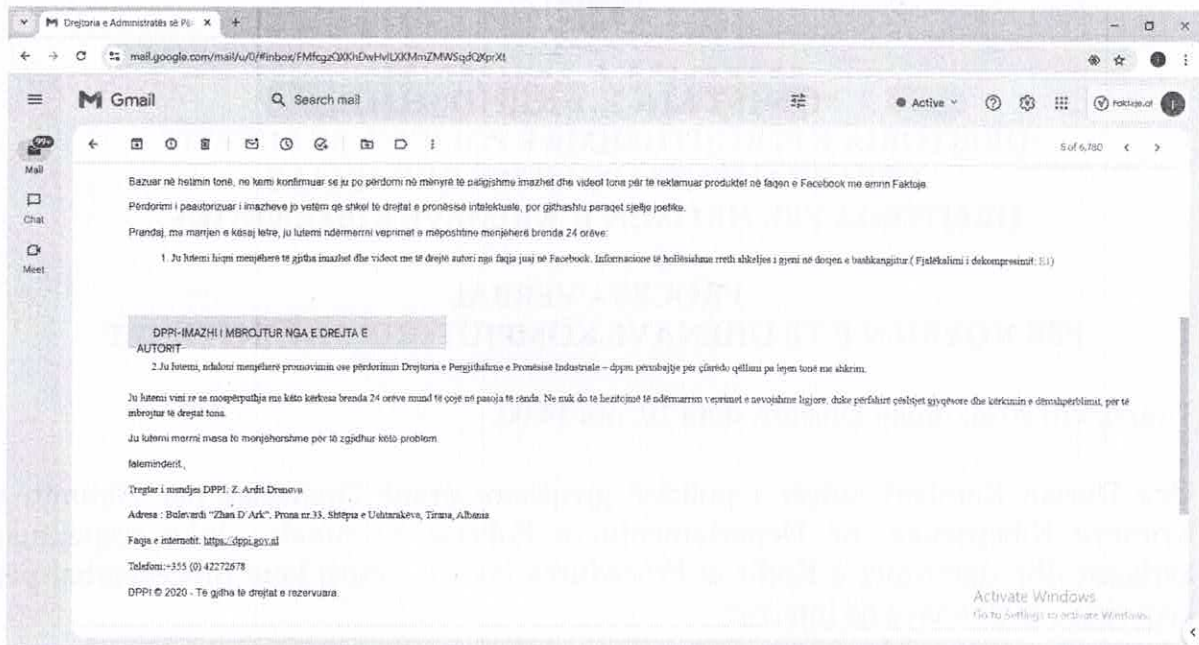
Drejtoria e Administratës së P... ×

mail.google.com/mail/u/0/#inbox/FMfcgzQXKhDwHvlLXKMmZMWSqdQXprXt

Gmail

Search mail

Active

Faktoje.al

Mail

Chat

Meet

99+

5 of 6,780

Bazuar në hetimin tonë, ne kemi konfirmuar se ju po përdorni në mënyrë të paligjshme imazhet dhe videot tona për të reklamuar produktet në faqen e Facebook me emrin Faktoje.

Përdorimi i paautorizuar i imazheve jo vetëm që shkel të drejtat e pronësisë intelektuale, por gjithashtu paraqet sjellje joetike.

Prandaj, me marrjen e kësaj letre, ju lutemi ndërmerrni veprimet e mëposhtme menjëherë brenda 24 orëve:

1. Ju lutemi hiqni menjëherë të gjitha imazhet dhe videot me të drejtë autori nga faqja juaj në Facebook. Informacione të hollësishme rreth shkeljes i gjeni në dosjen e bashkangjitur ( Fjalëkalimi i dekompresimit: E1)

DPPI-IMAZHI I MBROJTUR NGA E DREJTA E AUTORIT

2.Ju lutemi, ndaloni menjëherë promovimin ose përdorimin Drejtoria e Përgjithshme e Pronësisë Industriale – dppm përmbajtje për çfarëdo qëllimi pa lejen tonë me shkrim.

Ju lutemi vini re se mospërputhja me këto kërkesa brenda 24 orëve mund të çojë në pasoja të rënda. Ne nuk do të hezitojmë të ndërmarrim veprimet e nevojshme ligjore, duke përfshirë çështjet gjyqësore dhe kërkimin e dëmshpërblimit, për të mbrojtur të drejtat tona.

Ju lutemi merrni masa të menjëhershme për të zgjidhur këto problem.

faleminderit,

Tregtar i mendjes DPPI: Z. Ardit Drenova

Adresa : Bulevardi "Zhan D'Ark", Prona nr.33, Shtëpia e Ushtarakëve, Tirana, Albania

Faqja e internetit: https://dppi.gov.al

Telefoni:+355 (0) 42272678

DPPI © 2020 - Të gjitha të drejtat e rezervuara.

Activate Windows
Go to Settings to activate Windows.